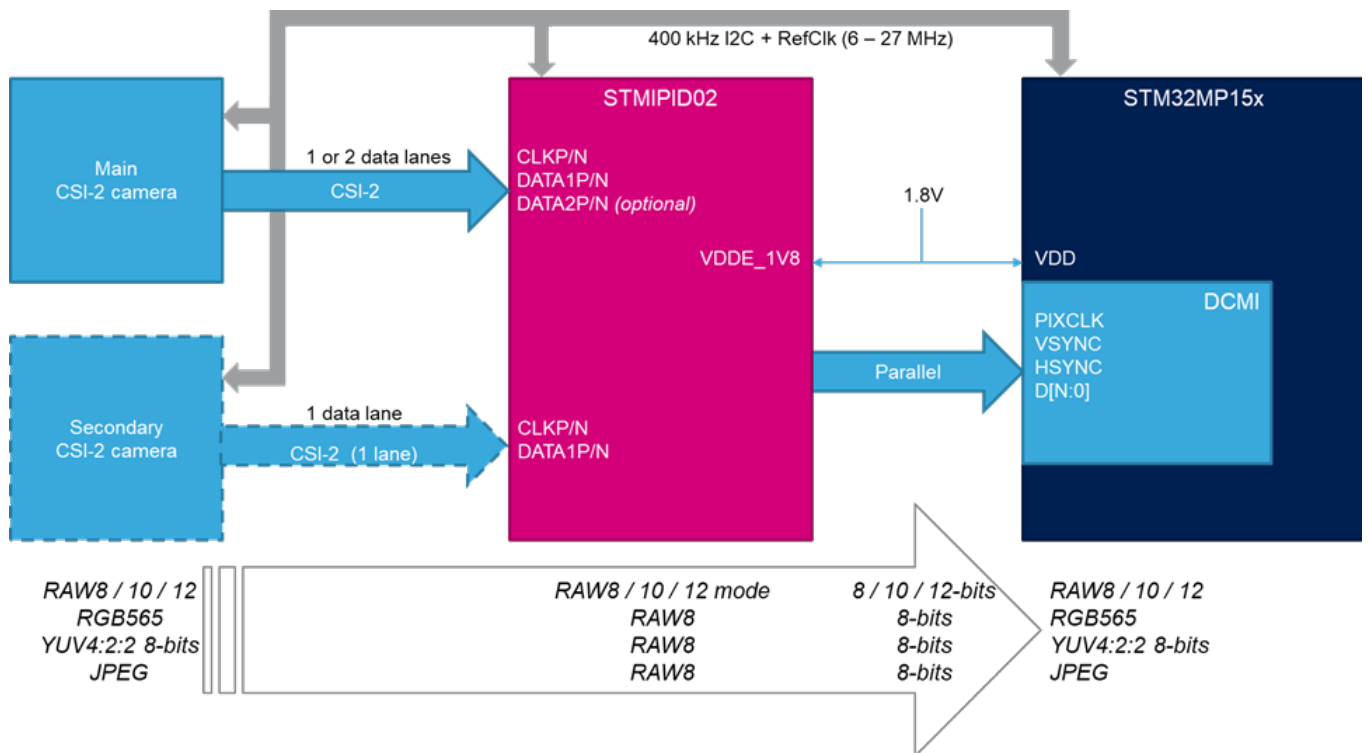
400 kHz I2C + RefClk (6 – 27 MHz)

Main
CSI-2 camera

1 or 2 data lanes

CSI-2

STMIPID02

CLKP/N
DATA1P/N
DATA2P/N *(optional)*

VDDE_1V8

1.8V

STM32MP15x

VDD

DCMI

PIXCLK
VSYNC
HSYNC
D[N:0]

Parallel

Secondary
CSI-2 camera

1 data lane

CSI-2 (1 lane)

CLKP/N
DATA1P/N

RAW8 / 10 / 12
RGB565
YUV4:2:2 8-bits
JPEG

RAW8 / 10 / 12 mode
RAW8
RAW8
RAW8

8 / 10 / 12-bits
8-bits
8-bits
8-bits

RAW8 / 10 / 12
RGB565
YUV4:2:2 8-bits
JPEG